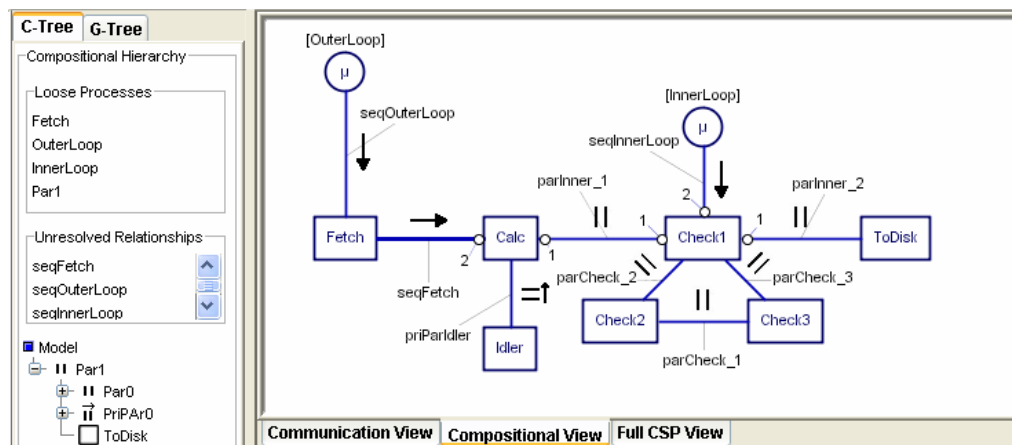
C-Tree G-Tree

Compositional Hierarchy

Loose Processes
Fetch
OuterLoop
InnerLoop
Par1

Unresolved Relationships
seqFetch
seqOuterLoop
seqInnerLoop

Model
Par1
Par0
PriPAr0
ToDisk

[OuterLoop]
μ
seqOuterLoop
Fetch
seqFetch
2
Calc
1
priParIdler
Idler
[InnerLoop]
μ
seqInnerLoop
2
parInner_1
1
Check1
1
parInner_2
ToDisk
parCheck_2
parCheck_3
Check2
Check3
parCheck_1

Communication View | Compositional View | Full CSP View